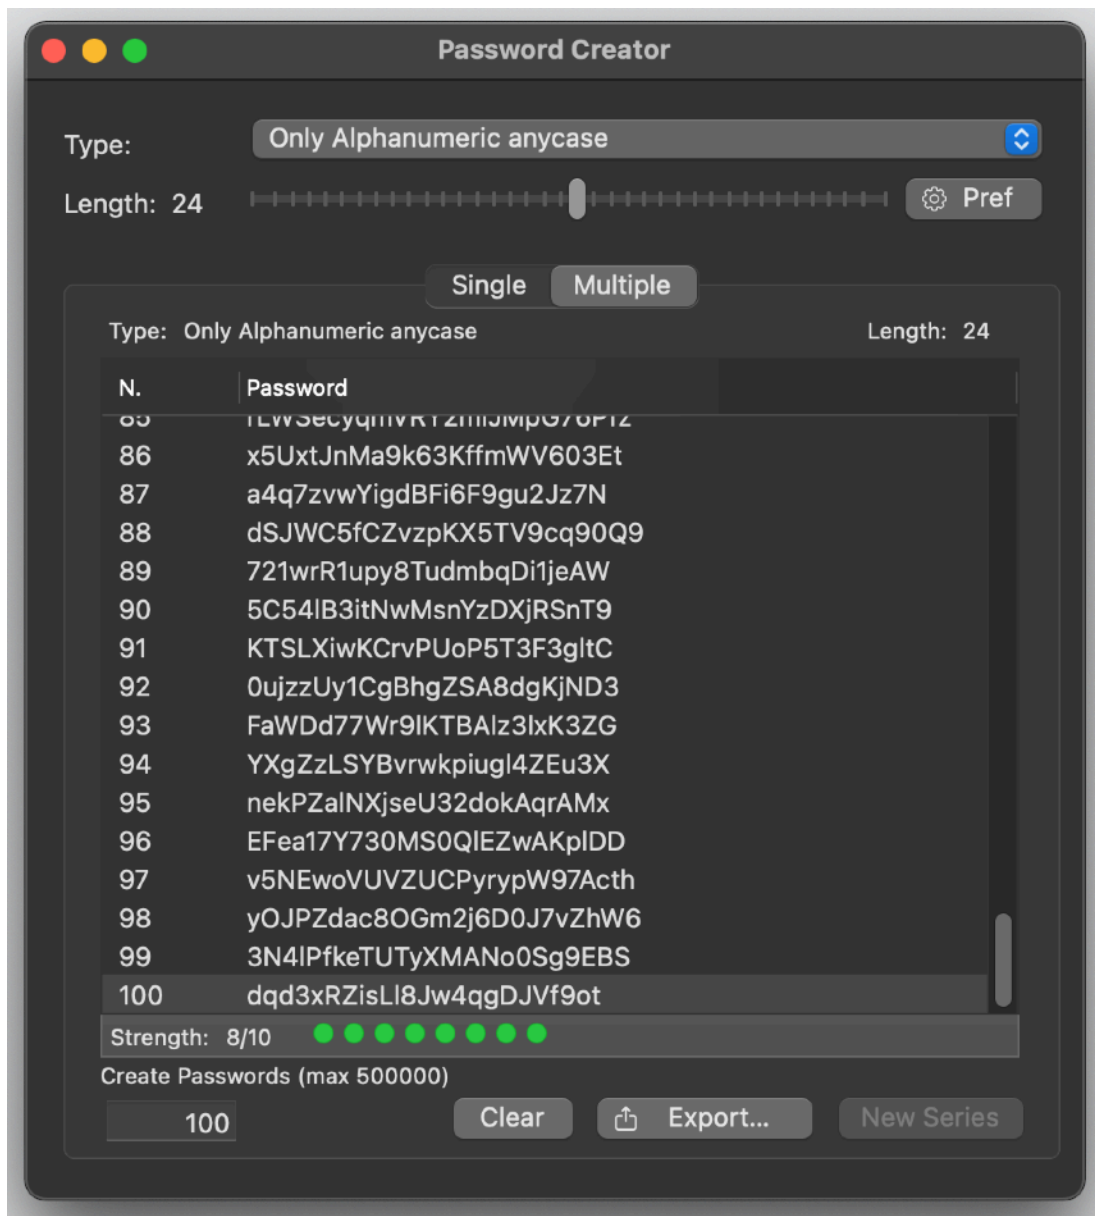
Password Creator

Type: Only Alphanumeric anycase

Length: 24

Pref

Single Multiple

Type: Only Alphanumeric anycase

Length: 24

| N. | Password |
|---|---|
| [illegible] | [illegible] |
| 86 | x5UxtJnMa9k63KffmWV603Et |
| 87 | a4q7zvwYigdBFi6F9gu2Jz7N |
| 88 | dSJWC5fCZvzpKX5TV9cq90Q9 |
| 89 | 721wrR1upy8TudmbqDi1jeAW |
| 90 | 5C54lB3itNwMsnYzDXjRSnT9 |
| 91 | KTSLXiwKCrvPUoP5T3F3gltC |
| 92 | 0ujzzUy1CgBhgZSA8dgKjND3 |
| 93 | FaWDd77Wr9lKTBAlz3lxK3ZG |
| 94 | YXgZzLSYBvrwkpiugl4ZEu3X |
| 95 | nekPZalNXjseU32dokAqrAMx |
| 96 | EFea17Y730MS0QlEZwAKplDD |
| 97 | v5NEwoVUVZUCPyrypW97Acth |
| 98 | yOJPZdac8OGm2j6D0J7vZhW6 |
| 99 | 3N4lPfkeTUTyXMANo0Sg9EBS |
| 100 | dqd3xRZisLl8Jw4qgDJVf9ot |

Strength: 8/10

Create Passwords (max 500000)

100

Clear

Export...

New Series